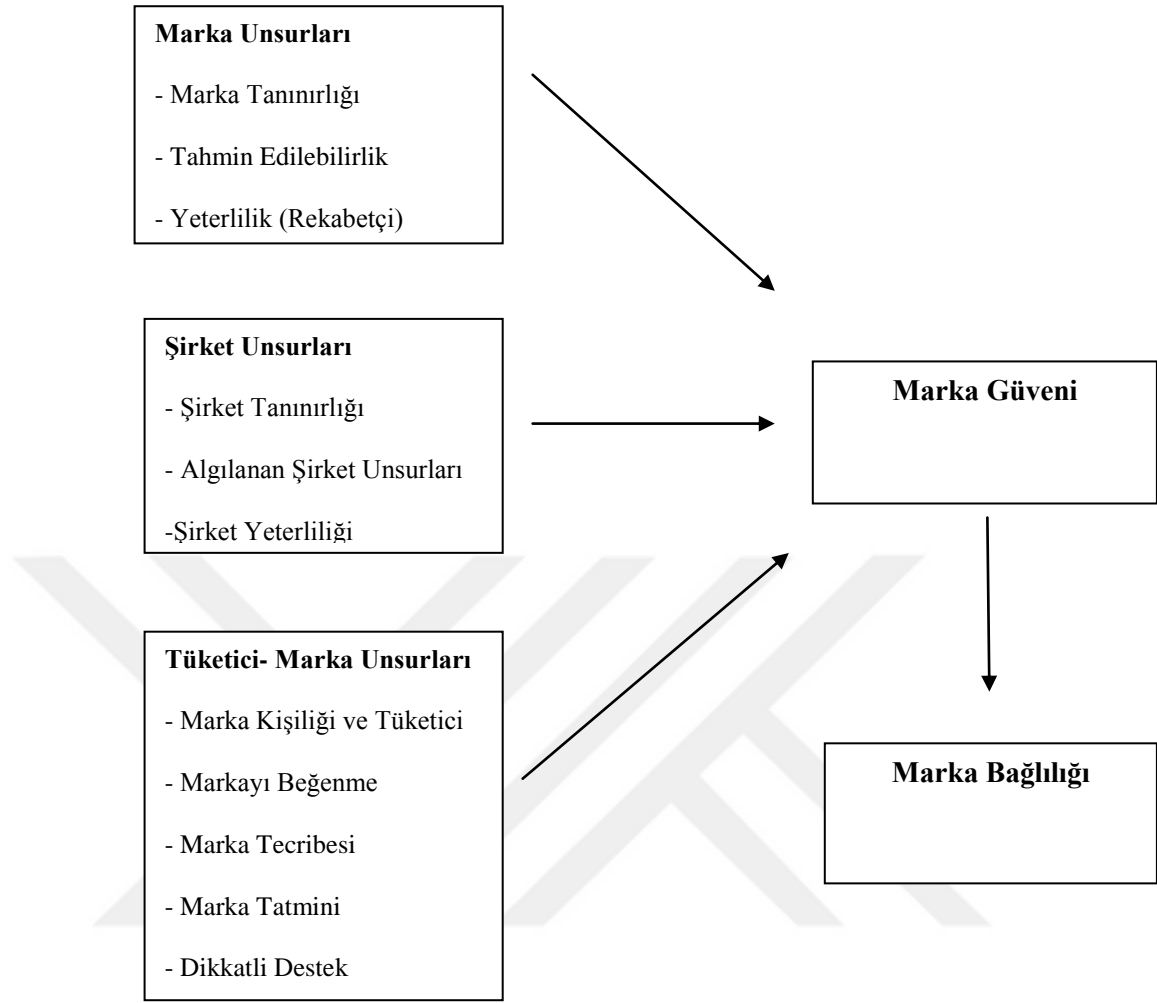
Marka Unsurları

- Marka Tanınırlığı

- Tahmin Edilebilirlik

- Yeterlilik (Rekabetçi)

Şirket Unsurları

- Şirket Tanınırlığı

- Algılanan Şirket Unsurları

-Şirket Yeterliliği

Tüketici- Marka Unsurları

- Marka Kişiliği ve Tüketici

- Markayı Beğenme

- Marka Tecribesi

- Marka Tatmini

- Dikkatli Destek

Marka Güveni

Marka Bağlılığı